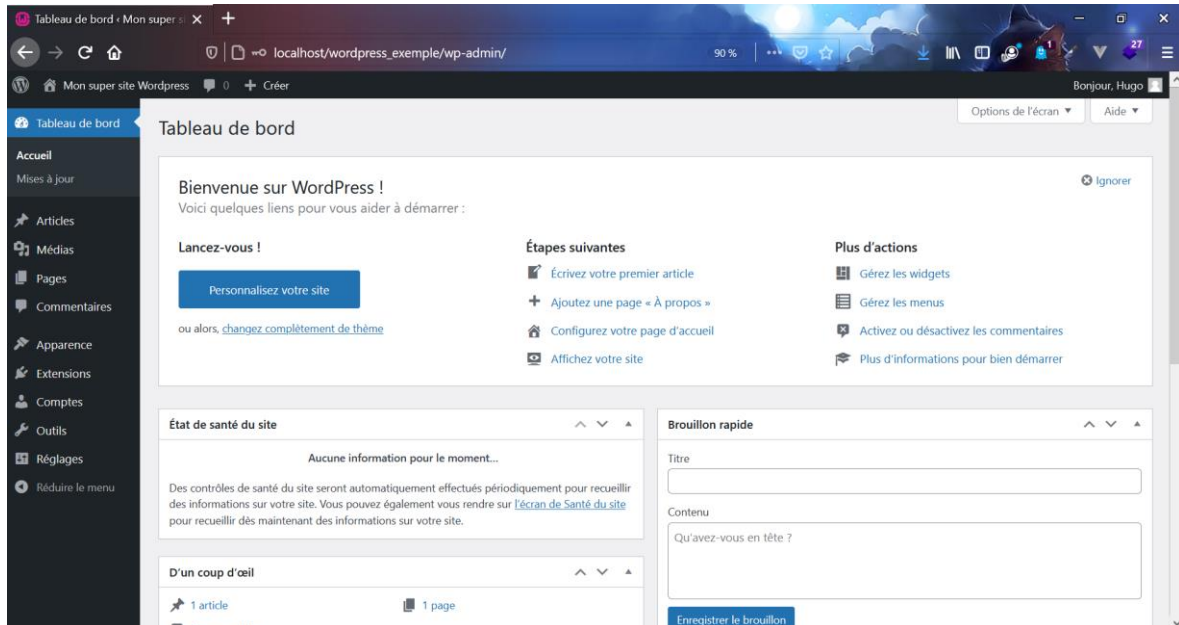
Tableau de bord ‹ Mon super si ×

localhost/wordpress_exemple/wp-admin/

90 %

27

Mon super site Wordpress 0 + Créer

Bonjour, Hugo

Tableau de bord

Accueil

Mises à jour

Articles

Médias

Pages

Commentaires

Apparence

Extensions

Comptes

Outils

Réglages

Réduire le menu

Tableau de bord

Options de l'écran ▼

Aide ▼

Bienvenue sur WordPress !

Voici quelques liens pour vous aider à démarrer :

Ignorer

Lancez-vous !

Personnalisez votre site

ou alors, changez complètement de thème

Étapes suivantes

Écrivez votre premier article

Ajoutez une page « À propos »

Configurez votre page d'accueil

Affichez votre site

Plus d'actions

Gérez les widgets

Gérez les menus

Activez ou désactivez les commentaires

Plus d'informations pour bien démarrer

État de santé du site

Aucune information pour le moment…

Des contrôles de santé du site seront automatiquement effectués périodiquement pour recueillir des informations sur votre site. Vous pouvez également vous rendre sur l'écran de Santé du site pour recueillir dès maintenant des informations sur votre site.

D'un coup d'œil

1 article

1 page

Brouillon rapide

Titre

Contenu

Qu'avez-vous en tête ?

Enregistrer le brouillon